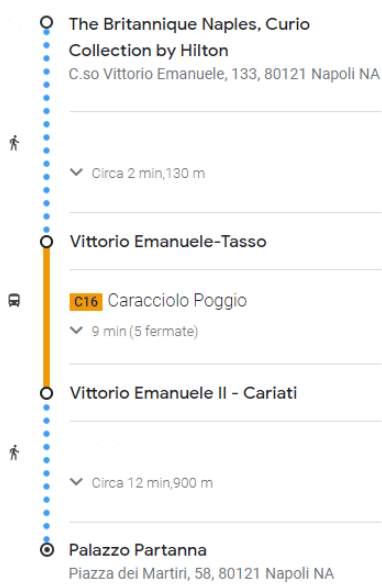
The Britannique Naples, Curio Collection by Hilton
C.so Vittorio Emanuele, 133, 80121 Napoli NA

Circa 2 min,130 m

Vittorio Emanuele-Tasso

C16 Caracciolo Poggio
9 min (5 fermate)

Vittorio Emanuele II - Cariati

Circa 12 min,900 m

Palazzo Partanna
Piazza dei Martiri, 58, 80121 Napoli NA